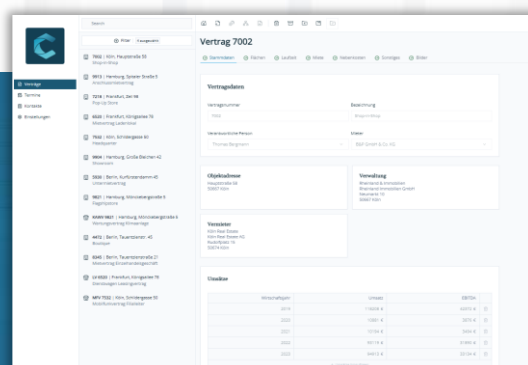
Verträge
Termine
Kontakte
Einstellungen

Search
Filter
Freigegeben

7002 | Köln, Hauptstraße 35
Beispiel-Shop

0915 | Hamburg, Spieler Straße 8
Geschäftsvermietung

7216 | Frankfurt, Zeil 96
Pop-Up Store

6320 | Frankfurt, Königsallee 76
Werbevertrag Ladenfläche

7542 | Köln, Schildergasse 60
Flagshipstore

0604 | Hamburg, Große Bleichen 42
Showroom

5926 | Berlin, Kurfürstendamm 40
Untermietvertrag

9821 | Hamburg, Mönckebergstraße 8
Flagshipstore

KA0K9821 | Hamburg, Mönckebergstraße 8
Werbungsvertrag Fensteranlage

4472 | Berlin, Tauentzienstr. 45
Boutique

8345 | Berlin, Tauentzienstraße 21
Mietvertrag Einzelhandelsgeschäft

LV-6520 | Frankfurt, Königsallee 76
Einzelhandel Leasingvertrag

MTV-7532 | Köln, Schildergasse 55
Mehrfachvermietung Filialleiter

Vertrag 7002

Stammdaten
Flächen
Laufzeit
Miete
Nebenkosten
Sonstiges
Bilder

Vertragsdaten

Vertragsnummer
7002
Bezeichnung
Beispiel-Shop

Verantwortliche Person
Thomas Bergmann
Mieter
BMF GmbH & Co. KG

Objektadresse
Hauptstraße 35
50667 Köln

Verwaltung
Rheinland & Immobilien
Rheinland Immobilien GmbH
Rheinstraße 15
50667 Köln

Vermieter
Köln Real Estate
Köln Real Estate AG
Rudolfplatz 15
50674 Köln

Umsätze

Wirtschaftsjahr
Umsatz
EBITDA

2019
119808 €
44970 €

2020
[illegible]
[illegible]

2021
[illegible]
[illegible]

2022
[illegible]
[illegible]

2023
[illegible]
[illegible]